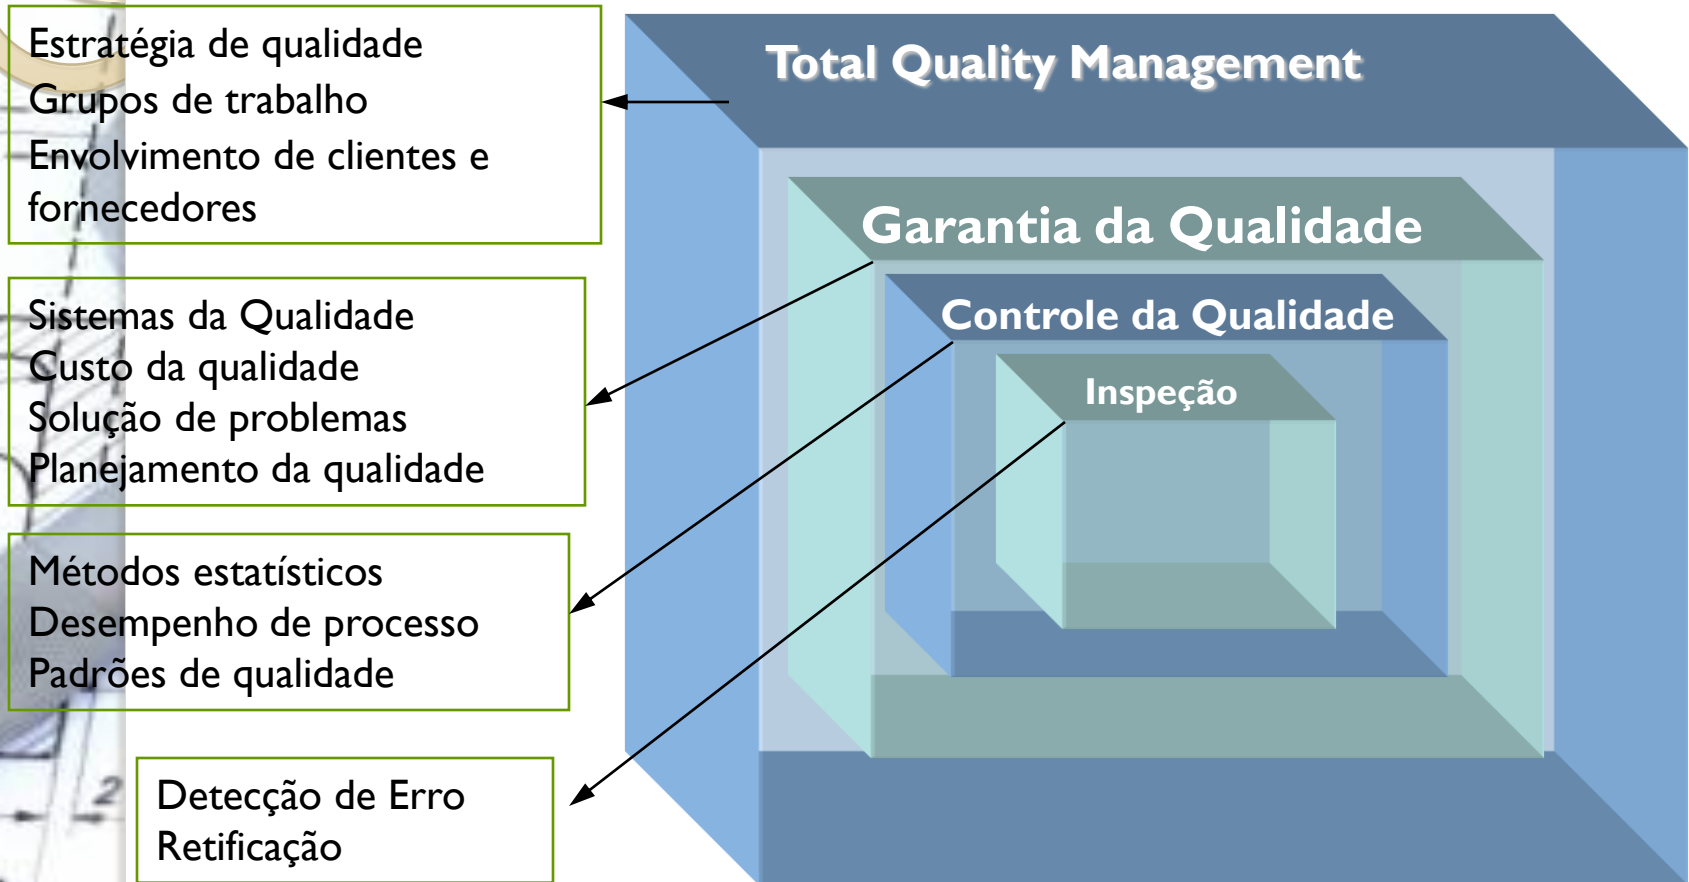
Estratégia de qualidade
Grupos de trabalho
Envolvimento de clientes e fornecedores

Sistemas da Qualidade
Custo da qualidade
Solução de problemas
Planejamento da qualidade

Métodos estatísticos
Desempenho de processo
Padrões de qualidade

Detecção de Erro
Retificação

Total Quality Management

Garantia da Qualidade

Controle da Qualidade

Inspeção